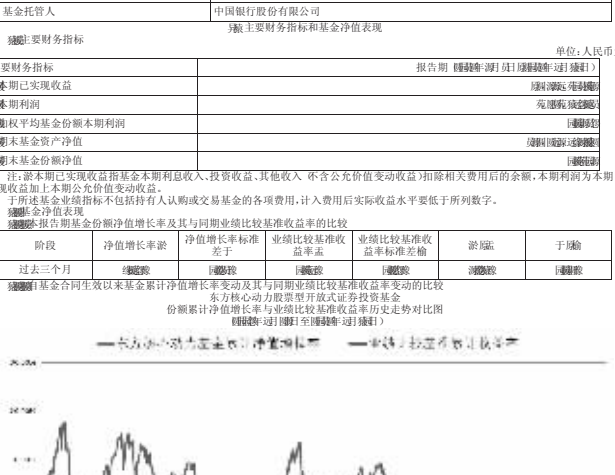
| 基金托管人 | 中国银行股份有限公司 |
|---|---|

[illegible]主要财务指标和基金净值表现

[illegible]主要财务指标

单位：人民币

| 要财务指标 | 报告期 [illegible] |
|---|---|
| 本期已实现收益 | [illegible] |
| 本期利润 | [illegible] |
| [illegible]权平均基金份额本期利润 | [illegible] |
| 期末基金资产净值 | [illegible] |
| 期末基金份额净值 | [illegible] |

注：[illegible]本期已实现收益指基金本期利息收入、投资收益、其他收入（不含公允价值变动收益）扣除相关费用后的余额，本期利润为本期已实现收益加上本期公允价值变动收益。
于所述基金业绩指标不包括持有人认购或交易基金的各项费用，计入费用后实际收益水平要低于所列数字。
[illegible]基金净值表现
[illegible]本报告期基金份额净值增长率及其与同期业绩比较基准收益率的比较

| 阶段 | 净值增长率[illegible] | 净值增长率标准差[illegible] | 业绩比较基准收益率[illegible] | 业绩比较基准收益率标准差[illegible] | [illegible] | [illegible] |
|---|---|---|---|---|---|---|
| 过去三个月 | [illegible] | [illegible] | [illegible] | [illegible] | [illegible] | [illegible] |

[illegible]自基金合同生效以来基金累计净值增长率变动及其与同期业绩比较基准收益率变动的比较
东方核心动力股票型开放式证券投资基金
份额累计净值增长率与业绩比较基准收益率历史走势对比图
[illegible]

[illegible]